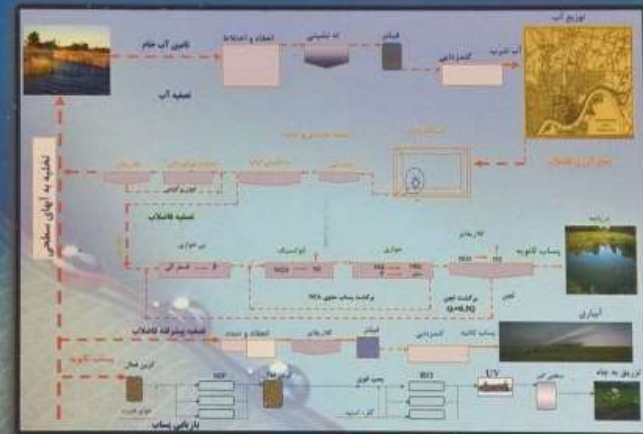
تأمین آب خام
انعقاد و لخته‌سازی
ته‌نشینی
فیلتر
توزیع آب
آب شرب
گندزدایی
تصفیه آب
تخلیه به آبهای سطحی
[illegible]
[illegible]
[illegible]
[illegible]
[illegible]
جمع آوری فاضلاب
تصفیه فاضلاب
بی هوازی
انوکسیک
هوازی
ته نشینی
پساب ثانویه
NO3
N2
NH4
NO3
برگشت پساب حاوی NO3
برگشت لجن
لجن
آبیاری
تصفیه پیشرفته فاضلاب
انعقاد و لخته‌سازی
ته نشینی
فیلتر
گندزدایی
پساب ثانویه
پساب ثانویه
MF
RO
UV
بازیابی پساب
تزریق به چاه